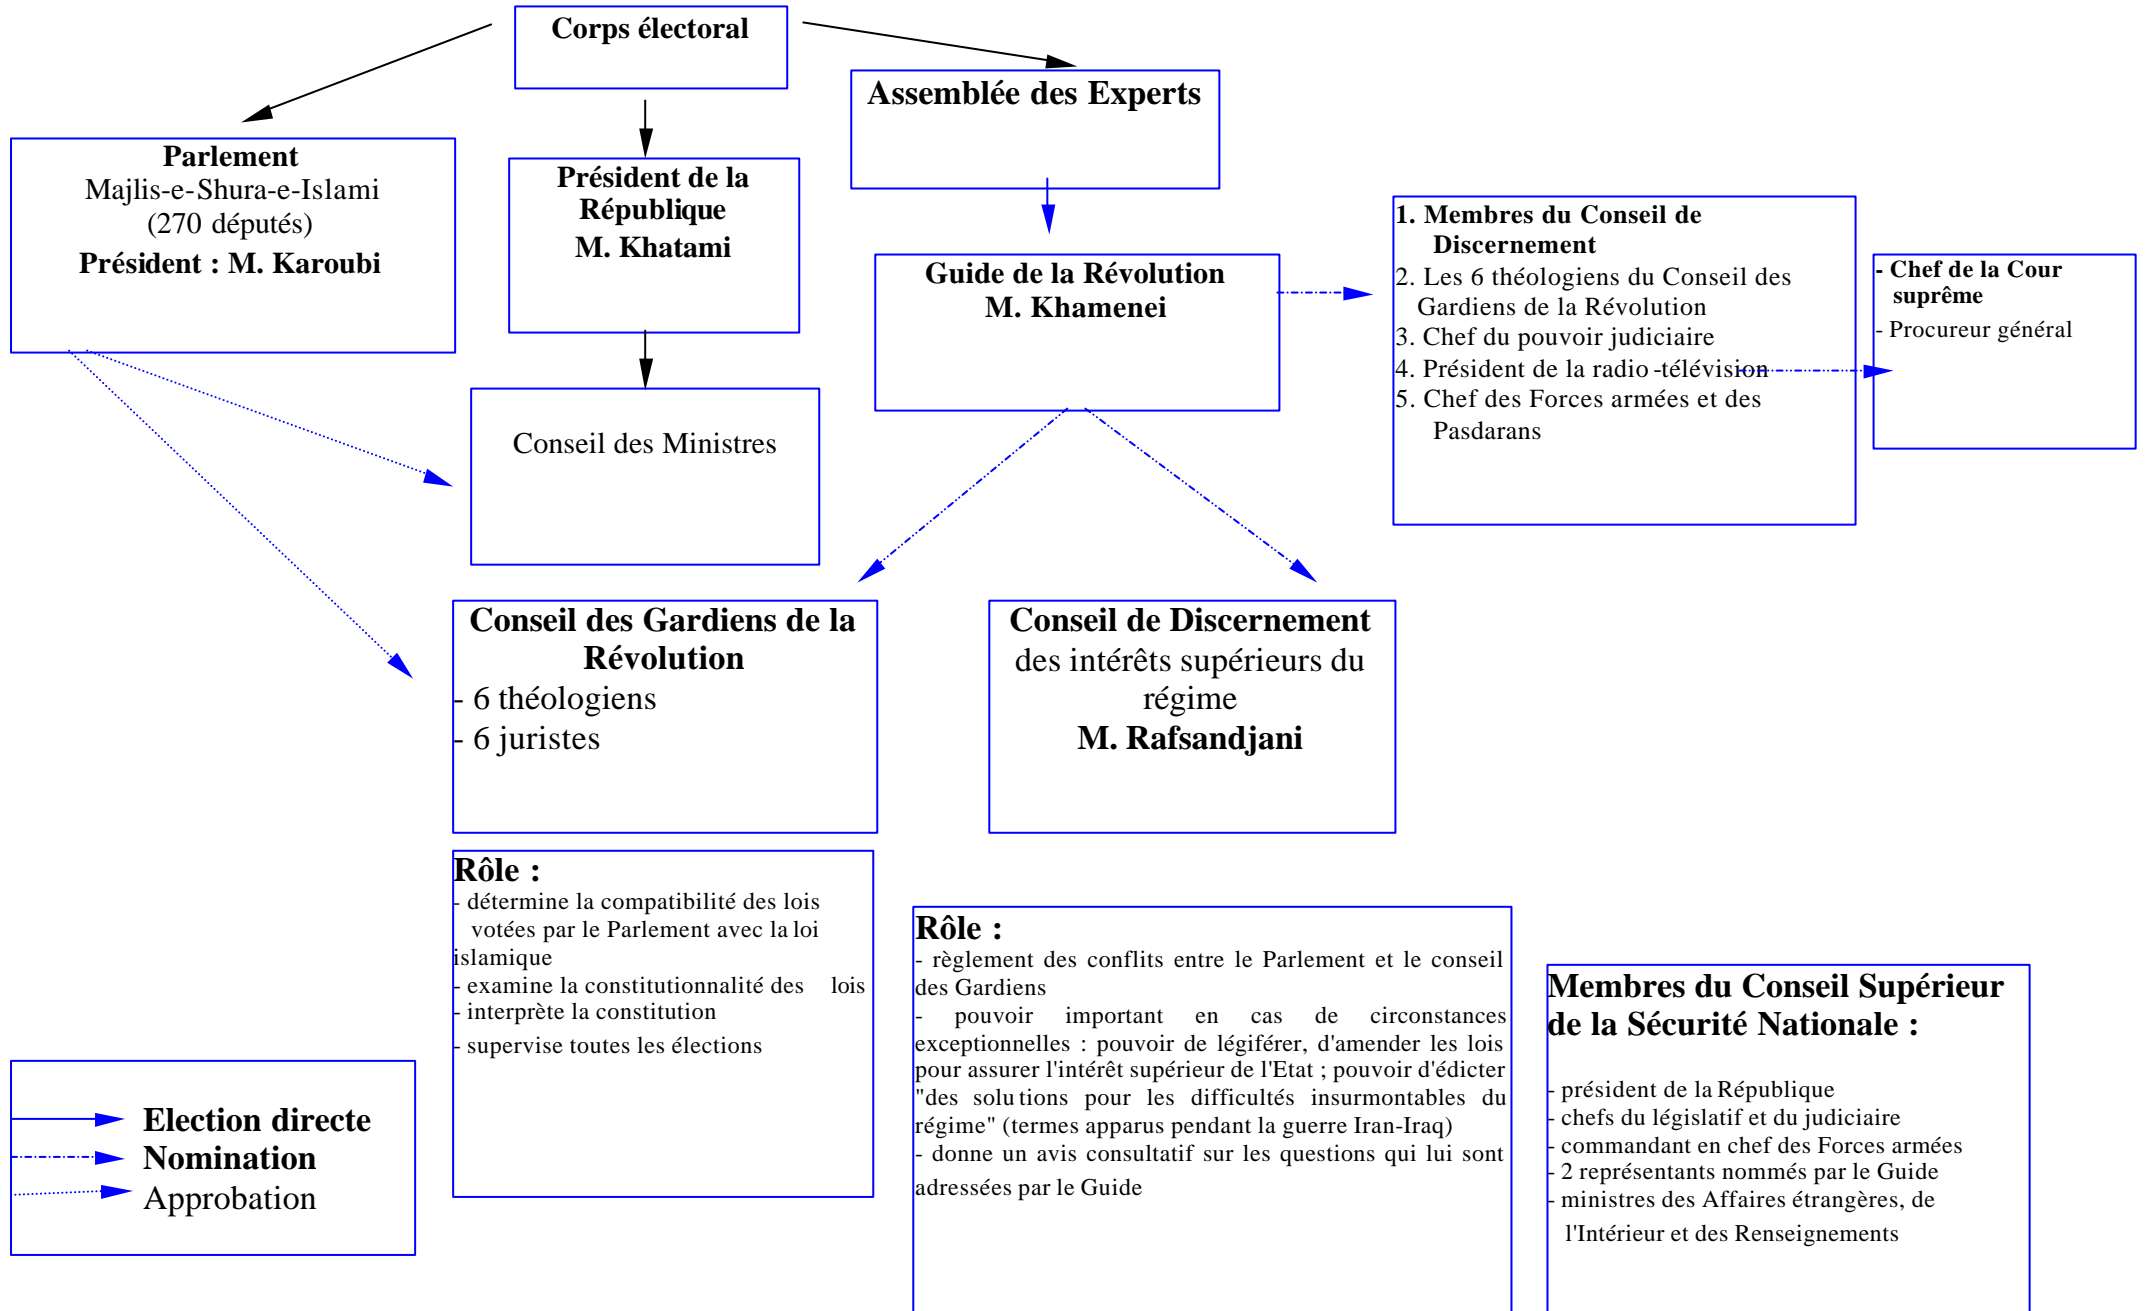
Corps électoral

Parlement
Majlis-e-Shura-e-Islami
(270 députés)
Président : M. Karoubi

Président de la République
M. Khatami

Assemblée des Experts

Guide de la Révolution
M. Khamenei

1. Membres du Conseil de Discernement
2. Les 6 théologiens du Conseil des Gardiens de la Révolution
3. Chef du pouvoir judiciaire
4. Président de la radio -télévision
5. Chef des Forces armées et des Pasdarans

- Chef de la Cour suprême
- Procureur général

Conseil des Ministres

Conseil des Gardiens de la Révolution
- 6 théologiens
- 6 juristes

Conseil de Discernement
des intérêts supérieurs du régime
M. Rafsandjani

Rôle :
- détermine la compatibilité des lois votées par le Parlement avec la loi islamique
- examine la constitutionnalité des lois
- interprète la constitution
- supervise toutes les élections

Rôle :
- règlement des conflits entre le Parlement et le conseil des Gardiens
- pouvoir important en cas de circonstances exceptionnelles : pouvoir de légiférer, d'amender les lois pour assurer l'intérêt supérieur de l'Etat ; pouvoir d'édicter "des solu tions pour les difficultés insurmontables du régime" (termes apparus pendant la guerre Iran-Iraq)
- donne un avis consultatif sur les questions qui lui sont adressées par le Guide

Membres du Conseil Supérieur de la Sécurité Nationale :

- président de la République
- chefs du législatif et du judiciaire
- commandant en chef des Forces armées
- 2 représentants nommés par le Guide
- ministres des Affaires étrangères, de l'Intérieur et des Renseignements

Election directe
Nomination
Approbation